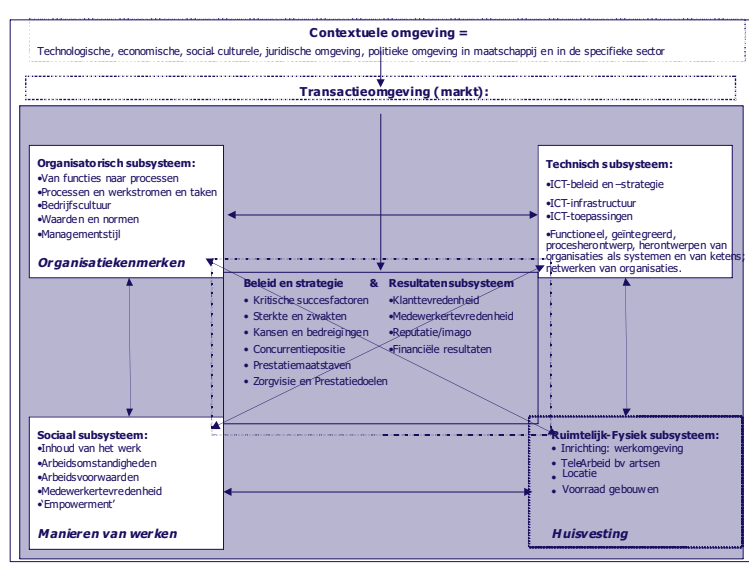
Contextuele omgeving =
Technologische, economische, social culturele, juridische omgeving, politieke omgeving in maatschappij en in de specifieke sector

Transactieomgeving (markt):

Organisatorisch subsysteem:
•Van functies naar processen
•Processen en werkstromen en taken
•Bedrijfscultuur
•Waarden en normen
•Managementstijl

Organisatiekenmerken

Technisch subsysteem:
•ICT-beleid en –strategie
•ICT-infrastructuur
•ICT-toepassingen
•Functioneel, geïntegreerd, procesherontwerp, herontwerpen van organisaties als systemen en van ketens; netwerken van organisaties.

Beleid en strategie
• Kritische succesfactoren
• Sterkte en zwakten
• Kansen en bedreigingen
• Concurrentiepositie
• Prestatiemaatstaven
• Zorgvisie en Prestatiedoelen

&

Resultatensubsysteem
•Klanttevredenheid
•Medewerkertevredenheid
•Reputatie/imago
•Financiële resultaten

Sociaal subsysteem:
•Inhoud van het werk
•Arbeidsomstandigheden
•Arbeidsvoorwaarden
•Medewerkertevredenheid
•'Empowerment'

Manieren van werken

Ruimtelijk-Fysiek subsysteem:
• Inrichting: werkomgeving
• TeleArbeid bv artsen
• Locatie
• Voorraad gebouwen

Huisvesting